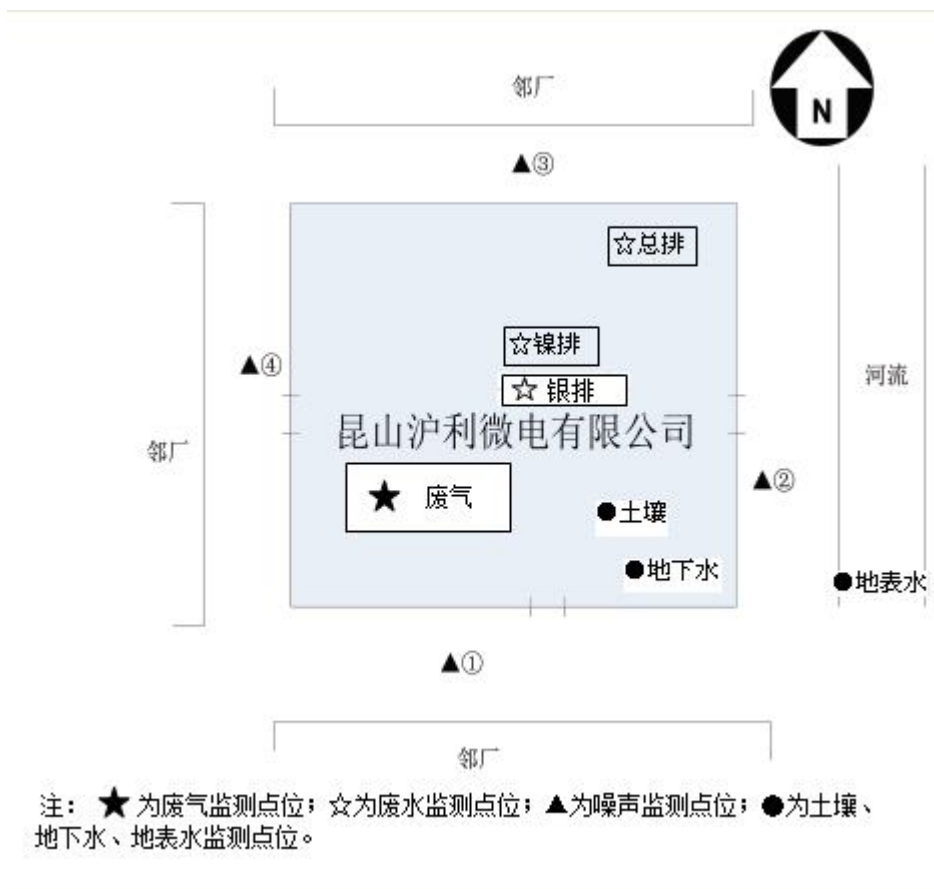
N

邻厂

▲③

☆总排

☆镍排

☆ 银排

▲④

邻厂

河流

昆山沪利微电有限公司

★ 废气

●土壤

▲②

●地下水

●地表水

▲①

邻厂

注： ★ 为废气监测点位；☆为废水监测点位；▲为噪声监测点位；●为土壤、地下水、地表水监测点位。